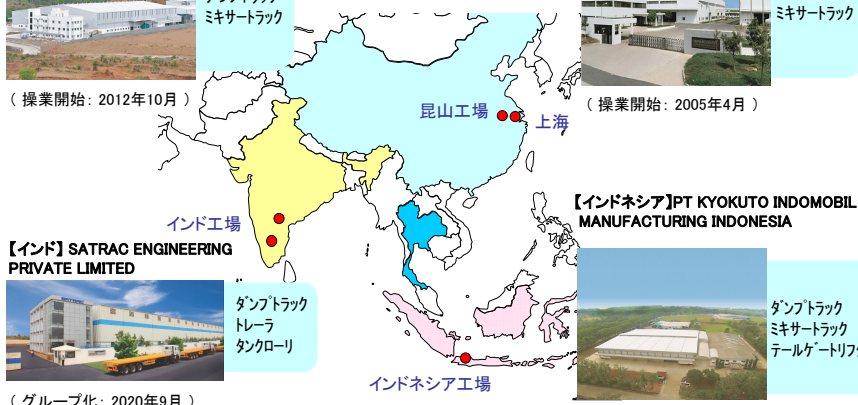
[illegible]
ミキサートラック

（ 操業開始：2012年10月 ）

ミキサートラック

（ 操業開始：2005年4月 ）

昆山工場

上海

【インドネシア】PT KYOKUTO INDOMOBIL MANUFACTURING INDONESIA

インド工場

【インド】SATRAC ENGINEERING PRIVATE LIMITED

ダンプトラック
トレーラ
タンクローリ

ダンプトラック
ミキサートラック
テールゲートリフタ

インドネシア工場

（ グループ化：2020年9月 ）